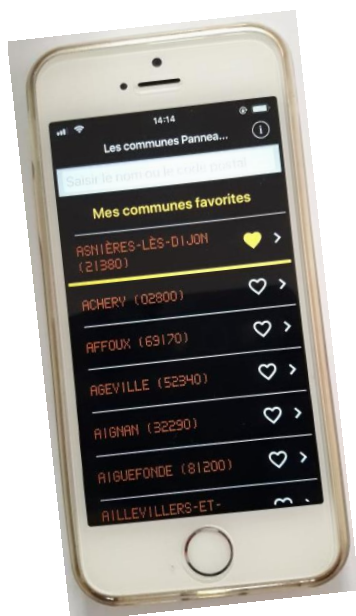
14:14

Les communes Pannea...

Saisir le nom ou le code postal

Mes communes favorites

ASNIÈRES-LÈS-DIJON (21380)

ACHERY (02800)

AFFOUX (69170)

AGEVILLE (52340)

AIGNAN (32290)

AIGUEFONDE (81200)

AILLEVILLERS-ET-